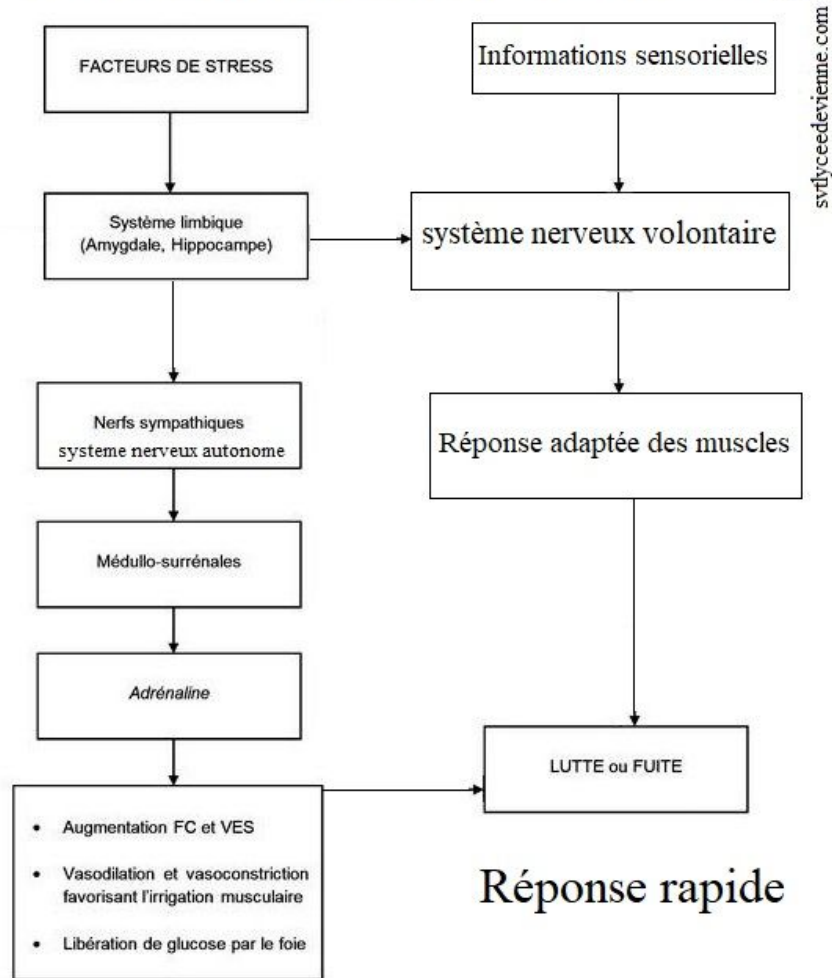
svtlyceedevienne.com

FACTEURS DE STRESS

Informations sensorielles

Système limbique (Amygdale, Hippocampe)

système nerveux volontaire

Nerfs sympathiques systeme nerveux autonome

Réponse adaptée des muscles

Médullo-surrénales

Adrénaline

LUTTE ou FUITE

- Augmentation FC et VES
- Vasodilation et vasoconstriction favorisant l'irrigation musculaire
- Libération de glucose par le foie

Réponse rapide